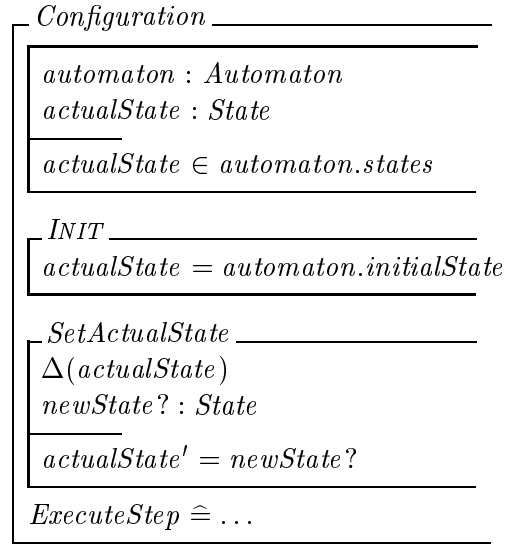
$Configuration$

$automaton : Automaton$
$actualState : State$

$actualState \in automaton.states$

$\mathit{INIT}$

$actualState = automaton.initialState$

$SetActualState$

$\Delta(actualState)$
$newState? : State$

$actualState' = newState?$

$ExecuteStep \mathrel{\widehat{=}} \ldots$